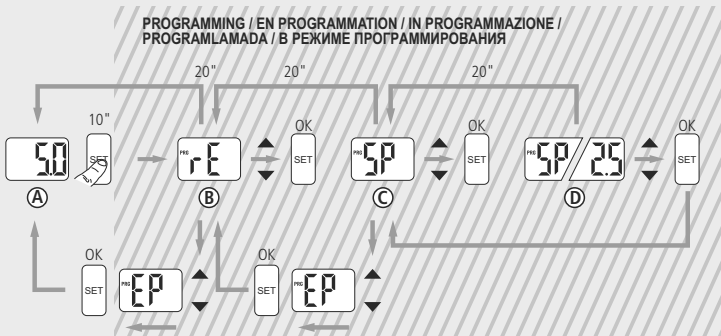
PROGRAMMING / EN PROGRAMMATION / IN PROGRAMMAZIONE / PROGRAMLAMADA / В РЕЖИМЕ ПРОГРАММИРОВАНИЯ

20"

20"

20"

5.0

10"

SET

Ⓐ

PRG

rE

OK

SET

Ⓑ

PRG

SP

OK

SET

Ⓒ

PRG

SP

2.5

OK

SET

Ⓓ

OK

SET

PRG

EP

OK

SET

PRG

EP